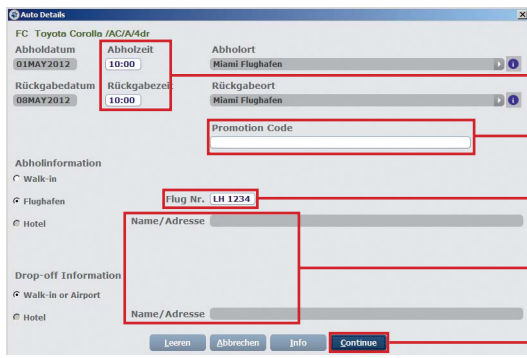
Auto Details

FC Toyota Corolla /AC/A/4dr

Abholdatum
01MAY2012

Abholzeit
10:00

Abholort
Miami Flughafen

Rückgabedatum
08MAY2012

Rückgabezeit
10:00

Rückgabeort
Miami Flughafen

Promotion Code

Abholinformation

Walk-in

Flughafen

Flug Nr. LH 1234

Hotel

Name/Adresse

Drop-off Information

Walk-in or Airport

Hotel

Name/Adresse

Leeren Abbrechen Info Continue